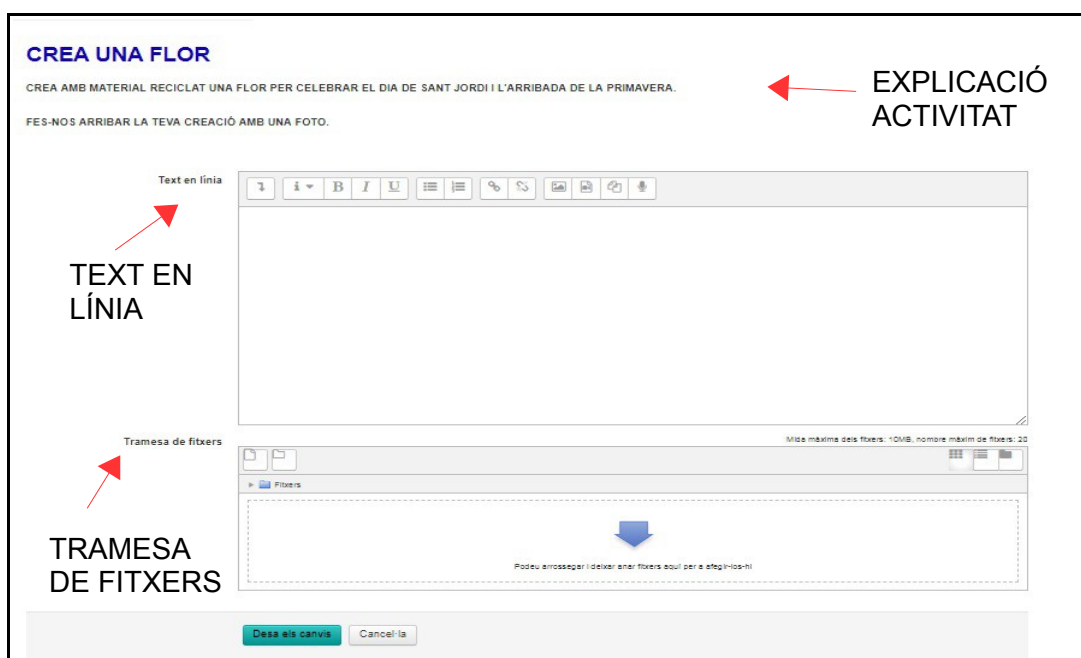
CREA UNA FLOR

CREA AMB MATERIAL RECICLAT UNA FLOR PER CELEBRAR EL DIA DE SANT JORDI I L'ARRIBADA DE LA PRIMAVERA.

FES-NOS ARRIBAR LA TEVA CREACIÓ AMB UNA FOTO.

EXPLICACIÓ ACTIVITAT

Text en línia

TEXT EN LÍNIA

Tramesa de fitxers

Mida màxima dels fitxers: 10MB, nombre màxim de fitxers: 20

Fitxers

Podeu arrossegar i deixar anar fitxers aquí per a afegir-los-hi

TRAMESA DE FITXERS

Desa els canvis

Cancel·la